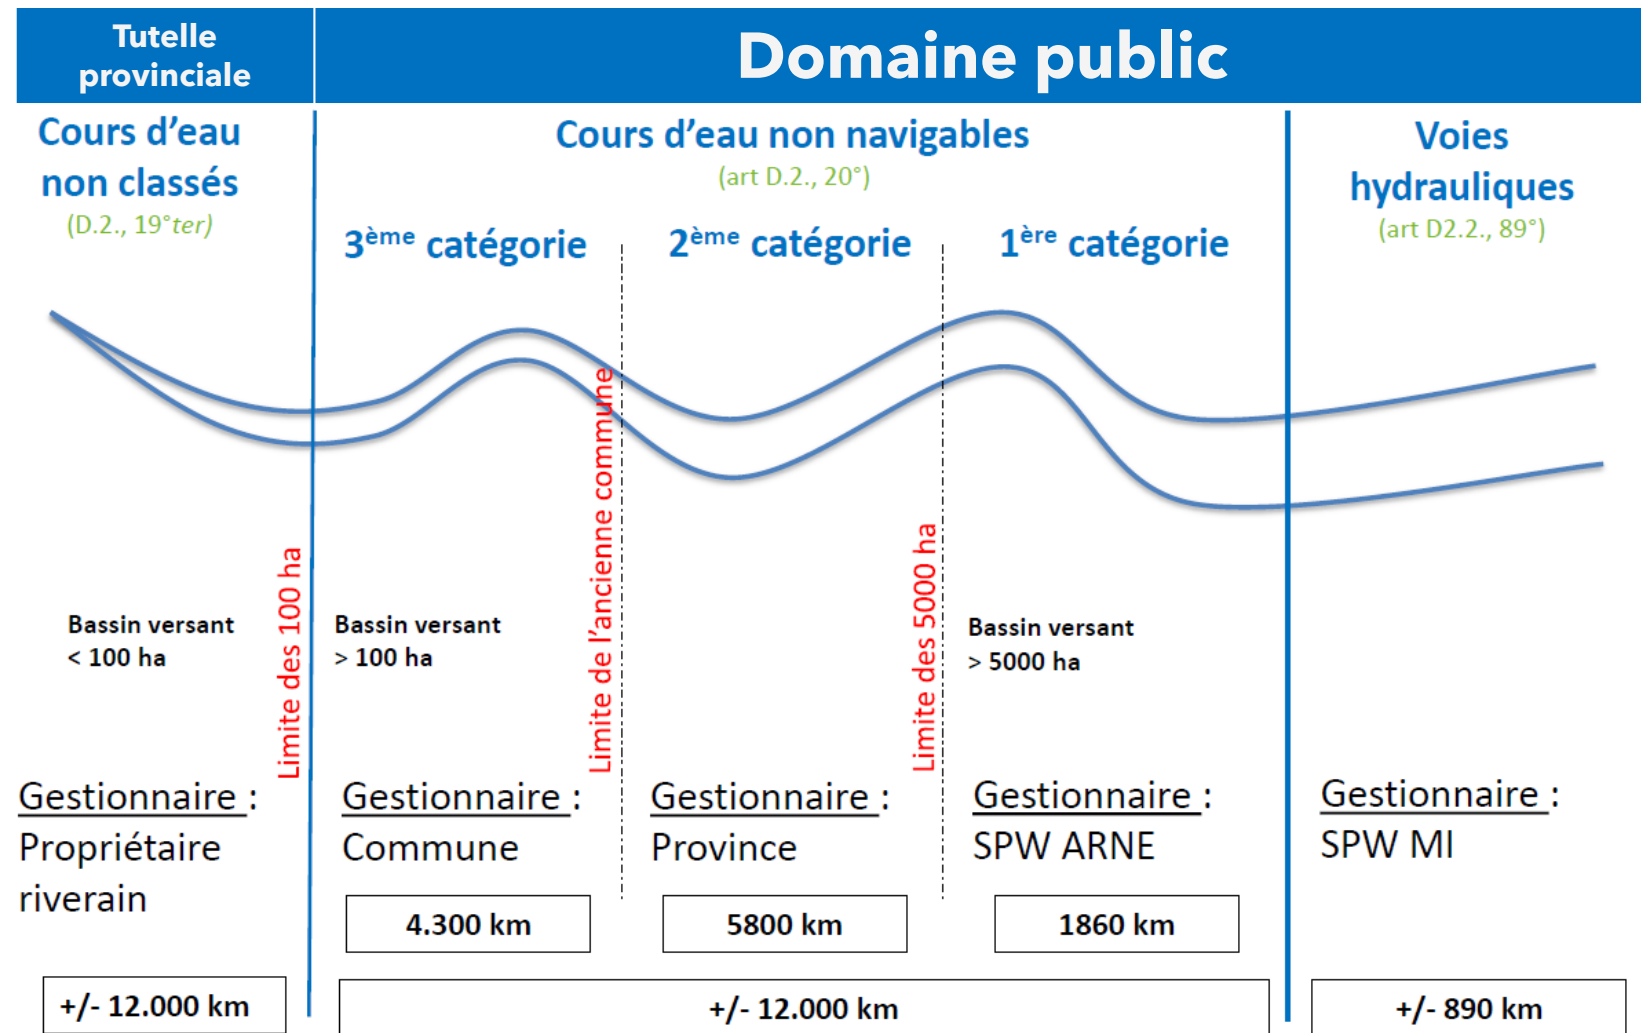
Tutelle provinciale

Domaine public

Cours d'eau non classés
(D.2., 19°ter)

Cours d'eau non navigables
(art D.2., 20°)

Voies hydrauliques
(art D2.2., 89°)

3ème catégorie

2ème catégorie

1ère catégorie

Limite des 100 ha

Limite de l'ancienne commune

Limite des 5000 ha

Bassin versant < 100 ha

Bassin versant > 100 ha

Bassin versant > 5000 ha

Gestionnaire : Propriétaire riverain

Gestionnaire : Commune

Gestionnaire : Province

Gestionnaire : SPW ARNE

Gestionnaire : SPW MI

4.300 km

5800 km

1860 km

+/- 12.000 km

+/- 12.000 km

+/- 890 km